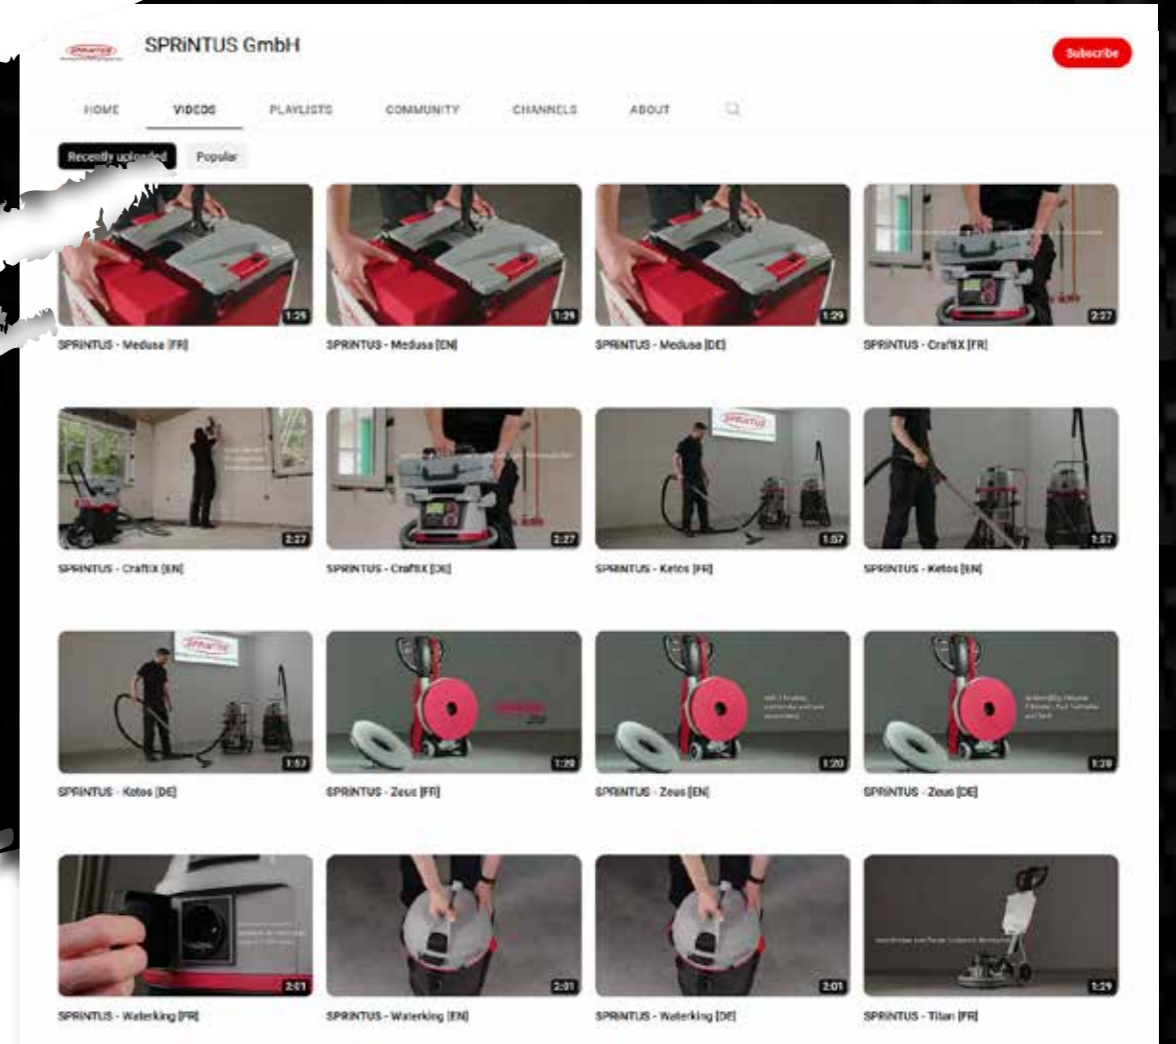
SPRiNTUS GmbH

Subscribe

HOME VIDEOS PLAYLISTS COMMUNITY CHANNELS ABOUT

Recently uploaded Popular

1:29
SPRINTUS - Medusa [FR]

1:29
SPRINTUS - Medusa [EN]

1:29
SPRINTUS - Medusa [DE]

2:27
SPRINTUS - CraftiX [FR]

2:27
SPRINTUS - CraftiX [EN]

2:27
SPRINTUS - CraftiX [DE]

1:57
SPRINTUS - Ketos [FR]

1:57
SPRINTUS - Ketos [EN]

1:57
SPRINTUS - Ketos [DE]

1:20
SPRINTUS - Zeus [FR]

1:20
SPRINTUS - Zeus [EN]

1:20
SPRINTUS - Zeus [DE]

2:01
SPRINTUS - Waterking [FR]

2:01
SPRINTUS - Waterking [EN]

2:01
SPRINTUS - Waterking [DE]

1:29
SPRINTUS - Titan [FR]